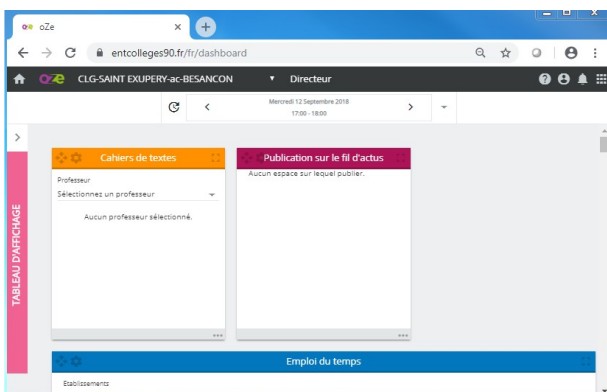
oZe

entcolleges90.fr/fr/dashboard

oZe CLG-SAINT EXUPERY-ac-BESANCON Directeur

Mercredi 12 Septembre 2018
17:00 - 18:00

TABLEAU D'AFFICHAGE

Cahiers de textes

Professeur

Sélectionnez un professeur

Aucun professeur sélectionné.

Publication sur le fil d'actus

Aucun espace sur lequel publier.

Emploi du temps

Etablissements